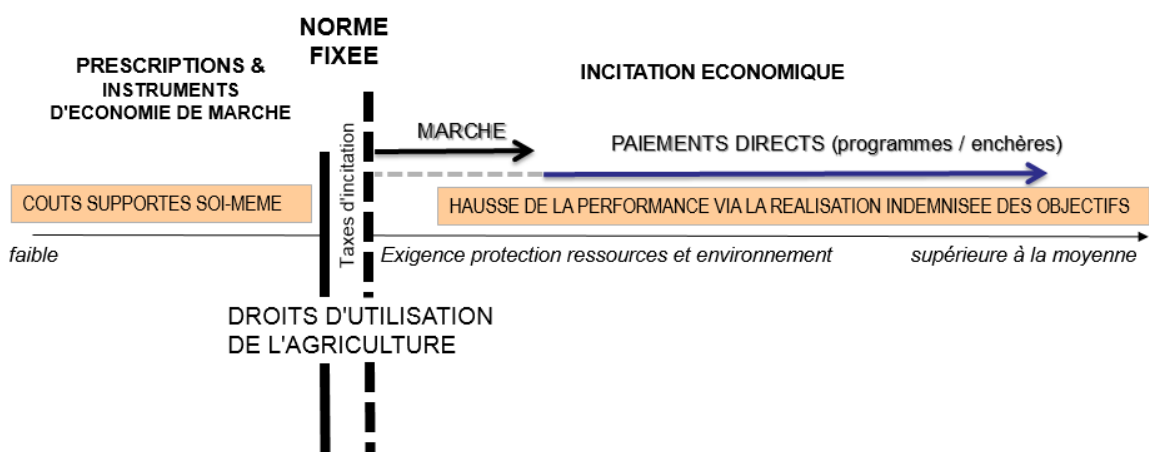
NORME FIXEE

PRESCRIPTIONS & INSTRUMENTS D'ECONOMIE DE MARCHE

INCITATION ECONOMIQUE

Taxes d'incitation

MARCHE

PAIEMENTS DIRECTS (programmes / enchères)

COUTS SUPPORTES SOI-MEME

HAUSSE DE LA PERFORMANCE VIA LA REALISATION INDEMNISEE DES OBJECTIFS

faible

Exigence protection ressources et environnement

supérieure à la moyenne

DROITS D'UTILISATION DE L'AGRICULTURE